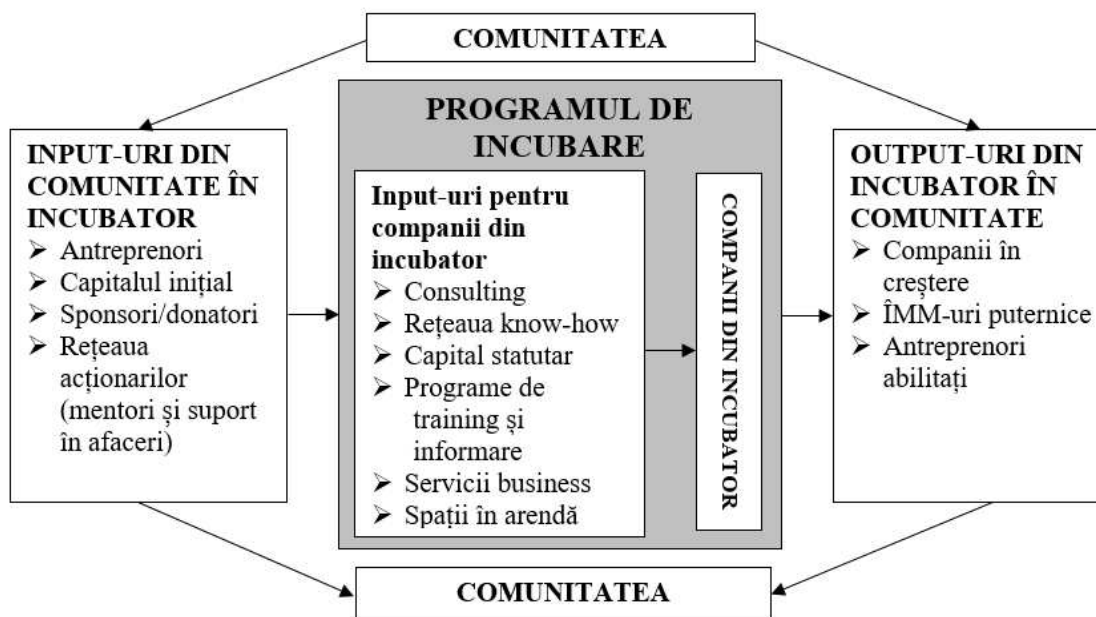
COMUNITATEA

INPUT-URI DIN COMUNITATE ÎN INCUBATOR
➢ Antreprenori
➢ Capitalul inițial
➢ Sponsori/donatori
➢ Rețeaua acționarilor (mentori și suport în afaceri)

PROGRAMUL DE INCUBARE

Input-uri pentru companii din incubator
➢ Consulting
➢ Rețeaua know-how
➢ Capital statutar
➢ Programe de training și informare
➢ Servicii business
➢ Spații în arendă

COMPANII DIN INCUBATOR

OUTPUT-URI DIN INCUBATOR ÎN COMUNITATE
➢ Companii în creștere
➢ ÎMM-uri puternice
➢ Antreprenori abilitați

COMUNITATEA